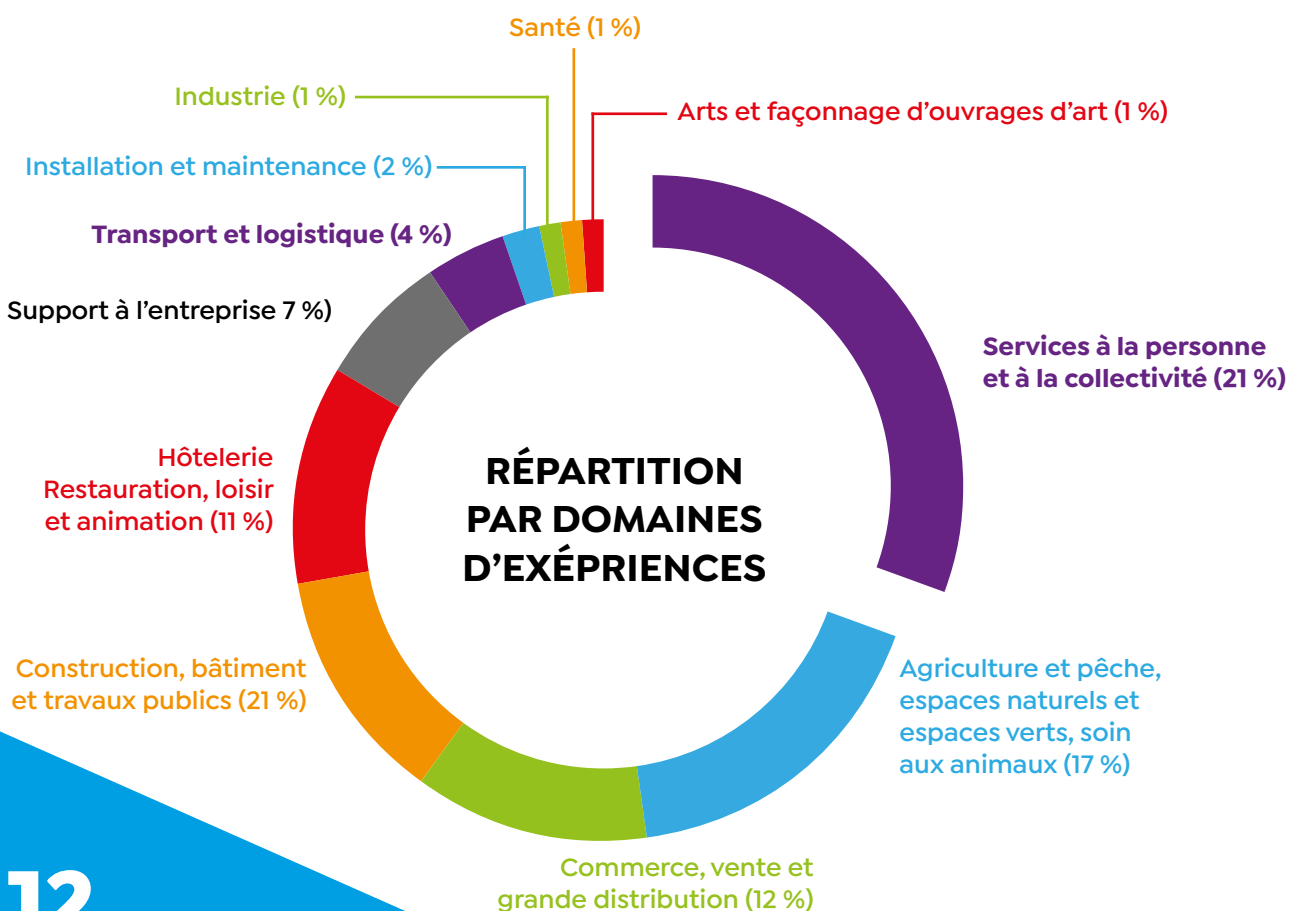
Santé (1 %)

Industrie (1 %)

Arts et façonnage d'ouvrages d'art (1 %)

Installation et maintenance (2 %)

Transport et logistique (4 %)

Support à l'entreprise 7 %)

Services à la personne et à la collectivité (21 %)

Hôtelerie Restauration, loisir et animation (11 %)

RÉPARTITION PAR DOMAINES D'EXÉPRIENCES

Construction, bâtiment et travaux publics (21 %)

Agriculture et pêche, espaces naturels et espaces verts, soin aux animaux (17 %)

Commerce, vente et grande distribution (12 %)

12